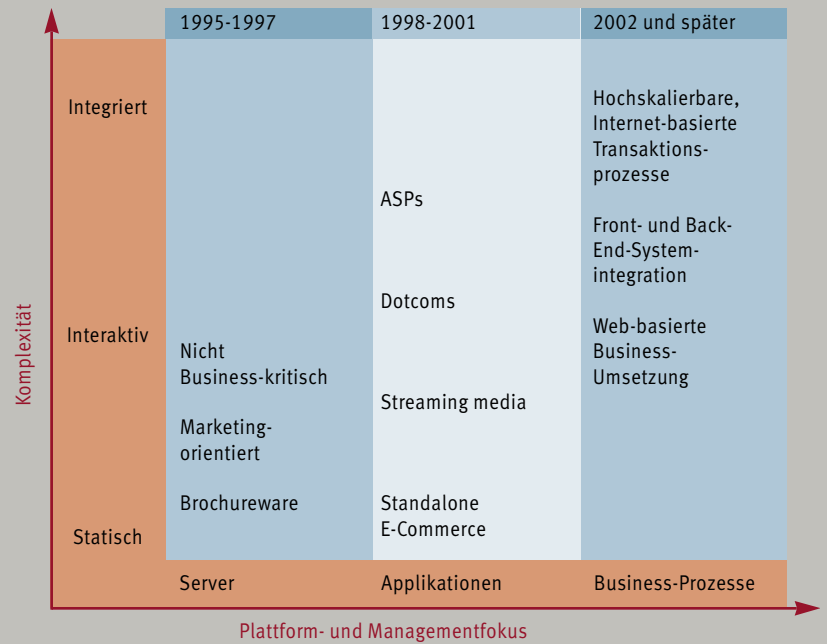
| | 1995-1997 | 1998-2001 | 2002 und später |
|---|---|---|---|
| Integriert | | ASPs | Hochskalierbare, Internet-basierte Transaktionsprozesse<br><br>Front- und Back-End-System-integration |
| Interaktiv | Nicht Business-kritisch<br><br>Marketing-orientiert | Dotcoms<br><br>Streaming media | Web-basierte Business-Umsetzung |
| Statisch | Brochureware | Standalone E-Commerce | |
| | Server | Applikationen | Business-Prozesse |

Komplexität

Plattform- und Managementfokus